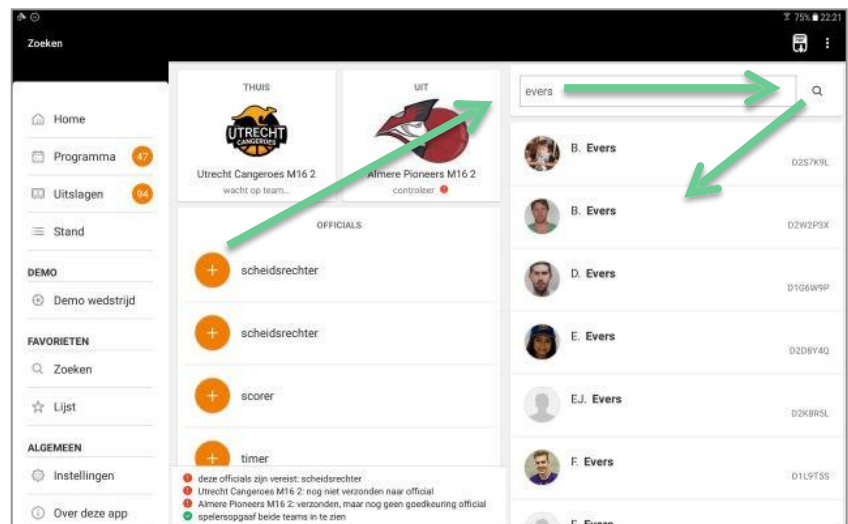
75% 22:21

Zoeken

Home

Programma 47

Uitslagen 94

Stand

DEMO

Demo wedstrijd

FAVORIETEN

Zoeken

Lijst

ALGEMEEN

Instellingen

Over deze app

THUIS

UTRECHT CANGEROES

Utrecht Cangeroes M16 2

wacht op team...

UIT

Almere Pioneers M16 2

controleer

OFFICIALS

scheidsrechter

scheidsrechter

scorer

timer

deze officials zijn vereist: scheidsrechter

Utrecht Cangeroes M16 2: nog niet verzonden naar official

Almere Pioneers M16 2: verzonden, maar nog geen goedkeuring official

spelersopgaaf beide teams in te zien

evers

B. Evers
D2S7K9L

B. Evers
D2W2P3X

D. Evers
D1G6W9P

E. Evers
D2D8Y4Q

EJ. Evers
D2K8R5L

F. Evers
D1L9T5S

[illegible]